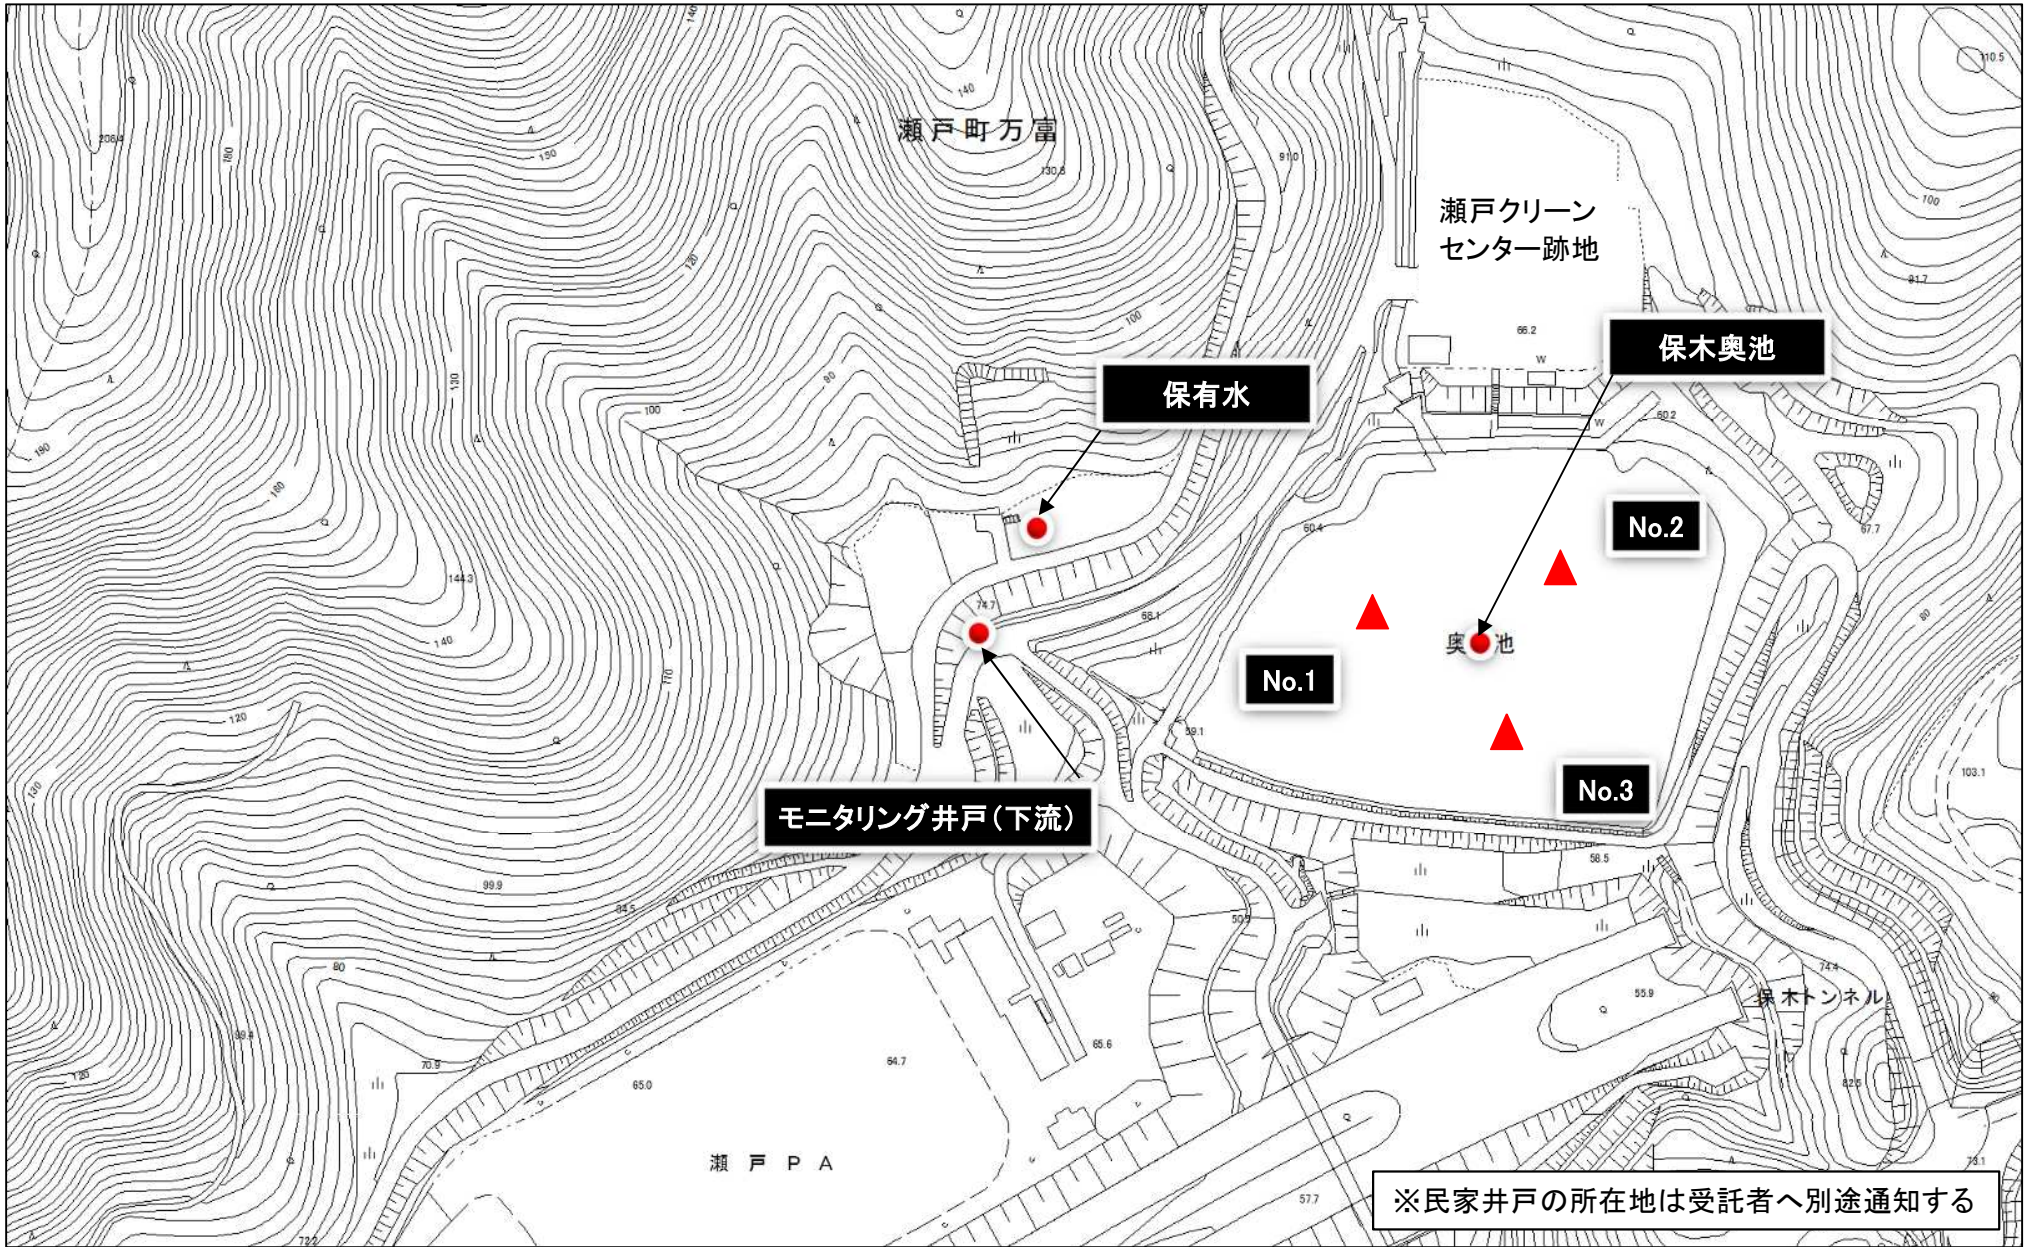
瀬戸町万富

瀬戸クリーン
センター跡地

保木奥池

保有水

No.2

No.1

奥池

No.3

モニタリング井戸(下流)

保木トンネル

瀬戸PA

※民家井戸の所在地は受託者へ別途通知する

140
130.5
150
91.0
110.5
100
91.7
120
100
66.2
90
100
130
190
160
60.2
60.4
67.7
144.3
74.7
68.1
140
170
120
59.1
80
103.1
130
99.9
58.5
84.5
50.9
80
74.4
55.9
89.4
120
70.9
65.6
64.7
65.0
82.5
57.7
73.1
72.2
206.4